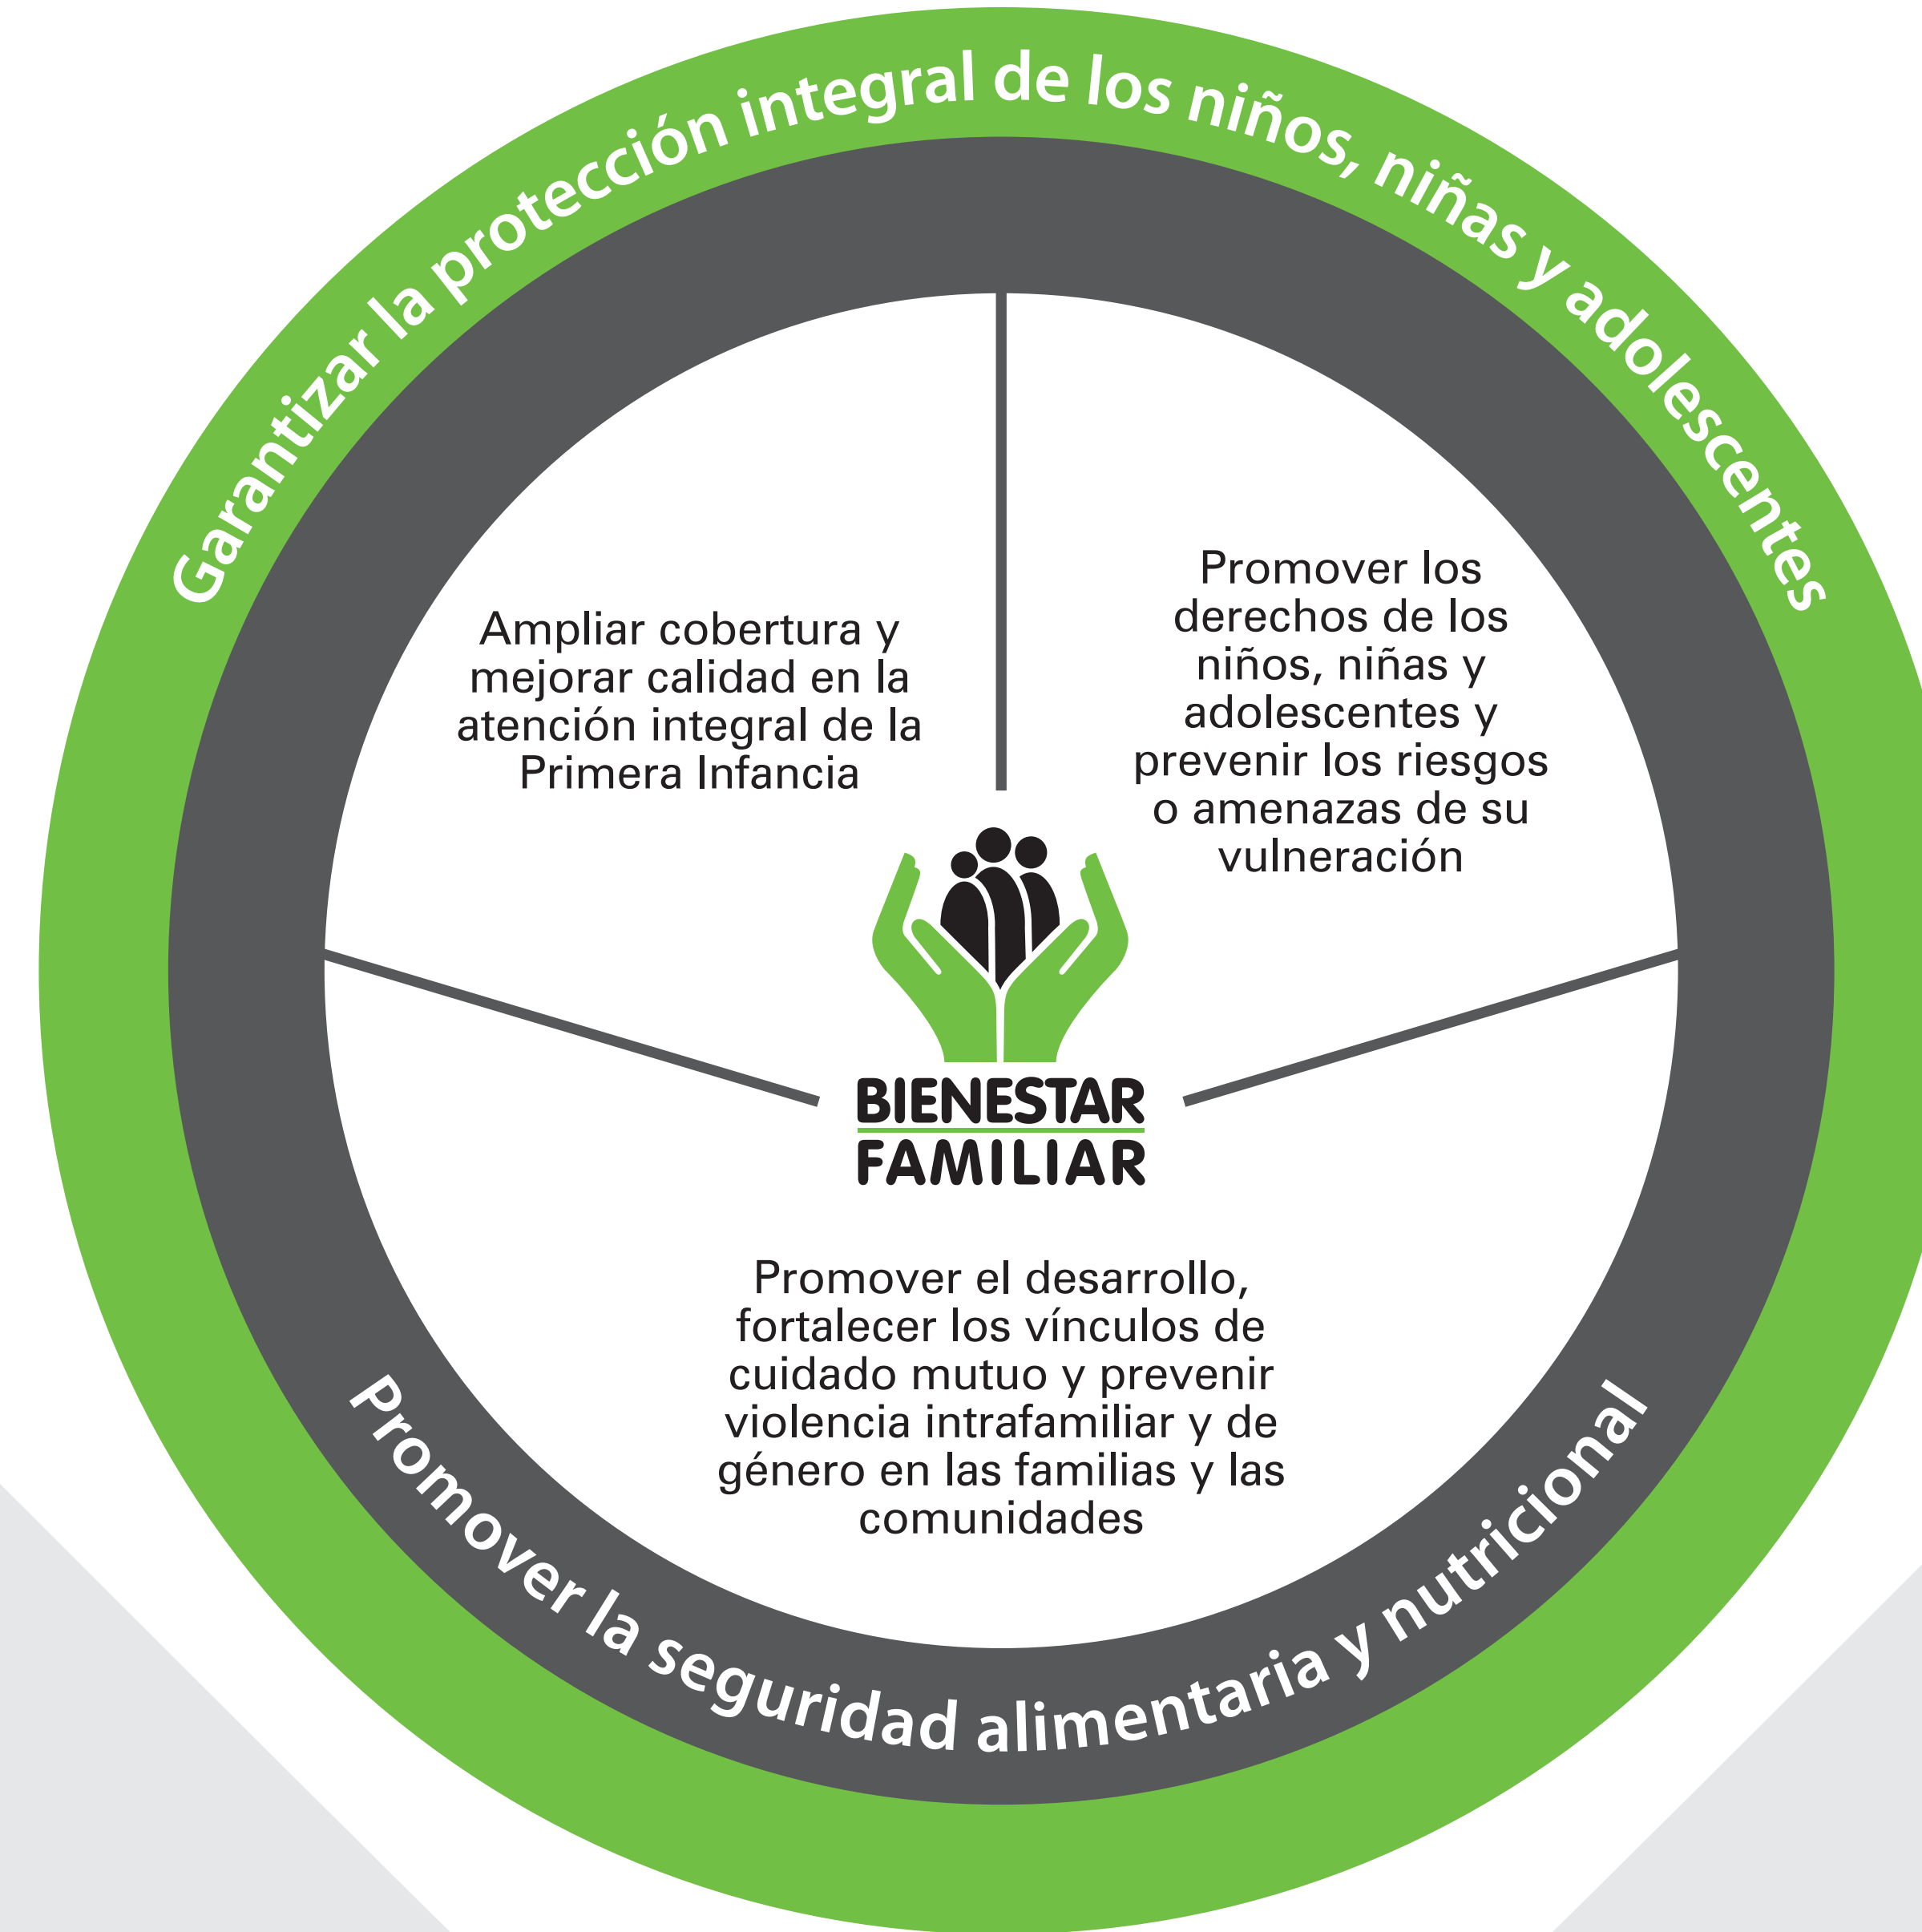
Garantizar la protección integral de los niños, niñas y adolescentes

Ampliar cobertura y mejorar calidad en la atención integral de la Primera Infancia

Promover los derechos de los niños, niñas y adolescentes y prevenir los riesgos o amenazas de su vulneración

BIENESTAR FAMILIAR

Promover el desarrollo, fortalecer los vínculos de cuidado mutuo y prevenir violencia intrafamiliar y de género en las familias y las comunidades

Promover la seguridad alimentaria y nutricional